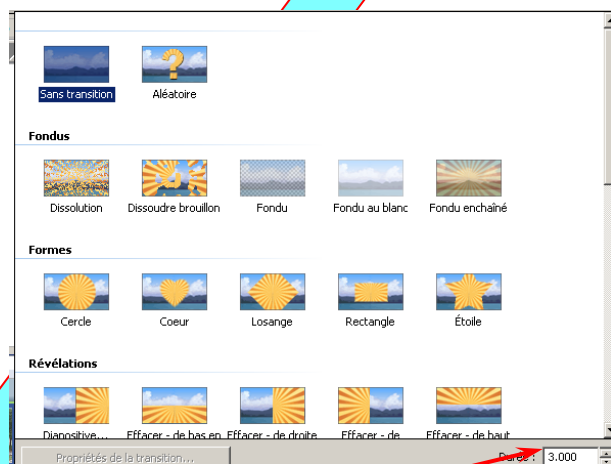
Sans transition
Aléatoire

Fondus

Dissolution
Dissoudre brouillon
Fondu
Fondu au blanc
Fondu enchaîné

Formes

Cercle
Coeur
Losange
Rectangle
Étoile

Révélations

Diapositive...
Effacer - de bas en
Effacer - de droite
Effacer - de
Effacer - de haut

Propriétés de la transition...
Durée : 3.000